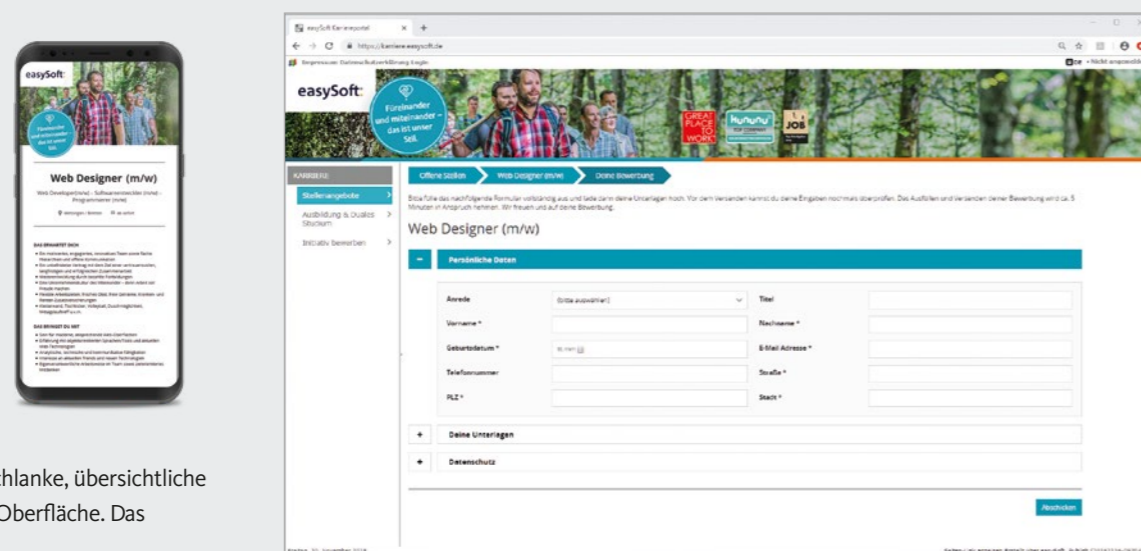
easySoft

Füreinander und miteinander – das ist unser Stil.

Web Designer (m/w)

Web Developer (m/w) – Softwareentwickler (m/w) – Programmierer (m/w)

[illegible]

DAS ERWARTET DICH

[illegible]

DAS BRINGST DU MIT

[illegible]

hlanke, übersichtliche Oberfläche. Das

easySoft Karriereportal

https://karriere.easysoft.de

easySoft

Füreinander und miteinander – das ist unser Stil.

GREAT PLACE TO WORK

kununu TOP COMPANY

JOB

KARRIERE

Stellenangebote

Ausbildung & Duales Studium

Initiativ bewerben

Offene Stellen

Web Designer (m/w)

Deine Bewerbung

Bitte fülle das nachfolgende Formular vollständig aus und lade dann deine Unterlagen hoch. Vor dem Versenden kannst du deine Eingaben nochmals überprüfen. Das Ausfüllen und Versenden deiner Bewerbung wird ca. 5 Minuten in Anspruch nehmen. Wir freuen uns auf deine Bewerbung.

Web Designer (m/w)

Persönliche Daten

| Anrede | (bitte auswählen) | Titel | |
|---|---|---|---|
| Vorname * | | Nachname * | |
| Geburtsdatum * | | E-Mail Adresse * | |
| Telefonnummer | | Straße * | |
| PLZ * | | Stadt * | |

Deine Unterlagen

Datenschutz

Abschicken